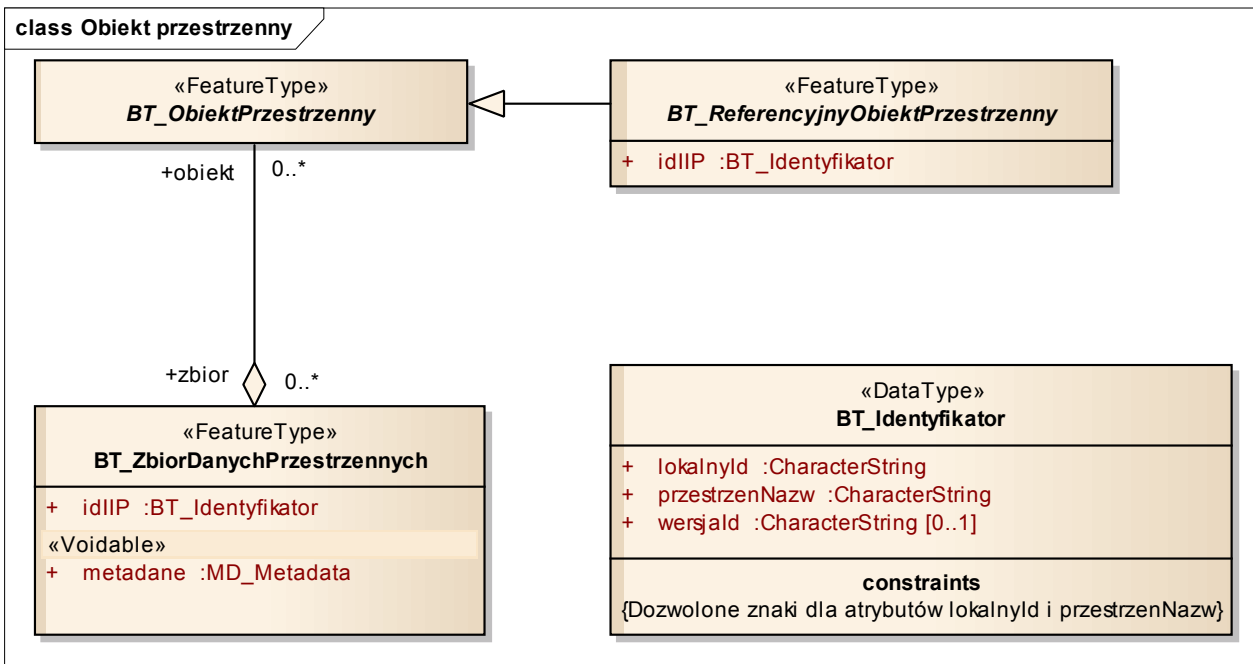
class Obiekt przestrzenny

«FeatureType»
BT_ObiektPrzestrzenny

«FeatureType»
BT_ReferencyjnyObiektPrzestrzenny

+ idIIP :BT_Identyfikator

+obiekt 0..*

+zbior 0..*

«FeatureType»
BT_ZbiorDanychPrzestrzennych

+ idIIP :BT_Identyfikator

«Voidable»
+ metadane :MD_Metadata

«DataType»
BT_Identyfikator

+ lokalnyId :CharacterString
+ przestrzenNazw :CharacterString
+ wersjaId :CharacterString [0..1]

constraints
{Dozwolone znaki dla atrybutów lokalnyId i przestrzenNazw}